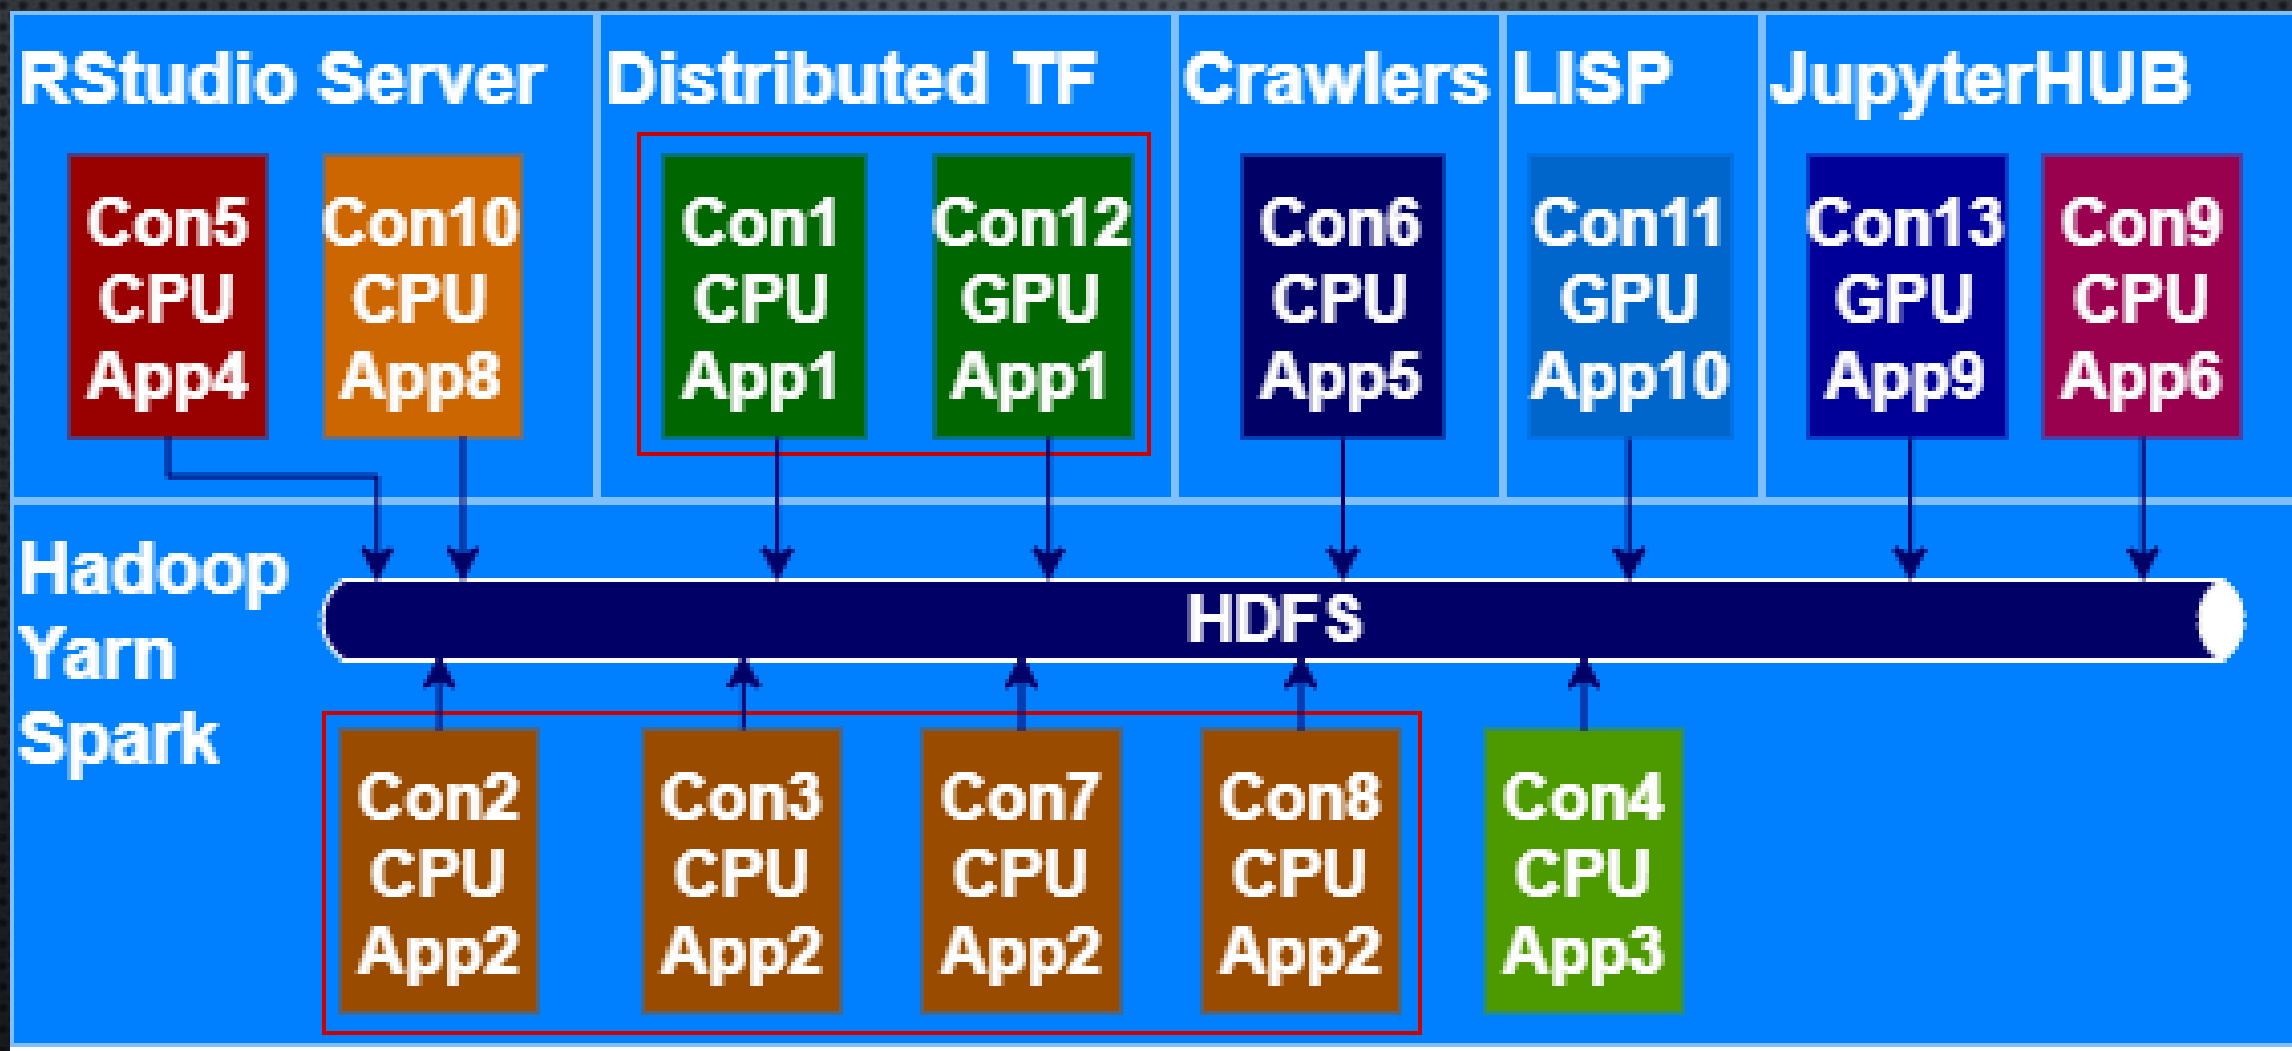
RStudio Server

Con5
CPU
App4

Con10
CPU
App8

Distributed TF

Con1
CPU
App1

Con12
GPU
App1

Crawlers

Con6
CPU
App5

LISP

Con11
GPU
App10

JupyterHUB

Con13
GPU
App9

Con9
CPU
App6

Hadoop
Yarn
Spark

HDFS

Con2
CPU
App2

Con3
CPU
App2

Con7
CPU
App2

Con8
CPU
App2

Con4
CPU
App3